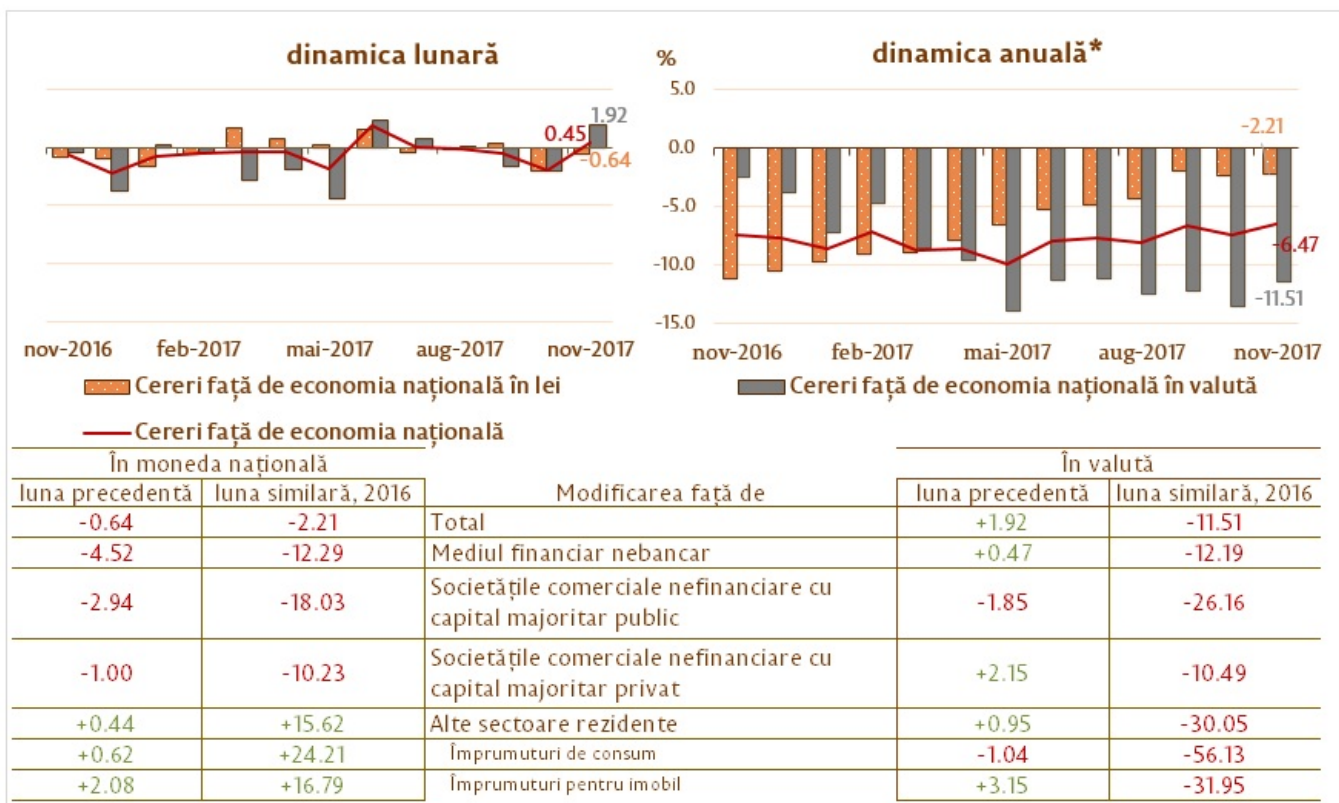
dinamica lunară

1.92
0.45
-0.64

nov-2016 feb-2017 mai-2017 aug-2017 nov-2017

%
dinamica anuală*

5.0
0.0
-5.0
-10.0
-15.0

-2.21
-6.47
-11.51

nov-2016 feb-2017 mai-2017 aug-2017 nov-2017

Cereri față de economia națională în lei
Cereri față de economia națională în valută
Cereri față de economia națională

| În moneda națională | | | În valută | |
|---|---|---|---|---|
| luna precedentă | luna similară, 2016 | Modificarea față de | luna precedentă | luna similară, 2016 |
| -0.64 | -2.21 | Total | +1.92 | -11.51 |
| -4.52 | -12.29 | Mediul financiar nebancar | +0.47 | -12.19 |
| -2.94 | -18.03 | Societățile comerciale nefinanciare cu capital majoritar public | -1.85 | -26.16 |
| -1.00 | -10.23 | Societățile comerciale nefinanciare cu capital majoritar privat | +2.15 | -10.49 |
| +0.44 | +15.62 | Alte sectoare rezidente | +0.95 | -30.05 |
| +0.62 | +24.21 | Împrumuturi de consum | -1.04 | -56.13 |
| +2.08 | +16.79 | Împrumuturi pentru imobil | +3.15 | -31.95 |